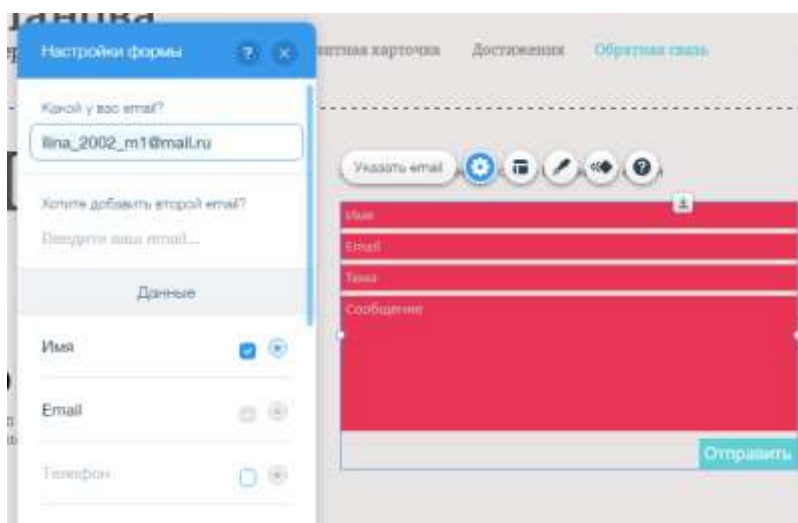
Настройки формы

Какой у вас email?

ilina_2002_m1@mail.ru

Хотите добавить второй email?

Введите ваш email...

Данные

Имя

Email

Телефон

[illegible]изитная карточка Достижения Обратная связь

Указать email

Имя

Email

Тема

Сообщение

Отправить